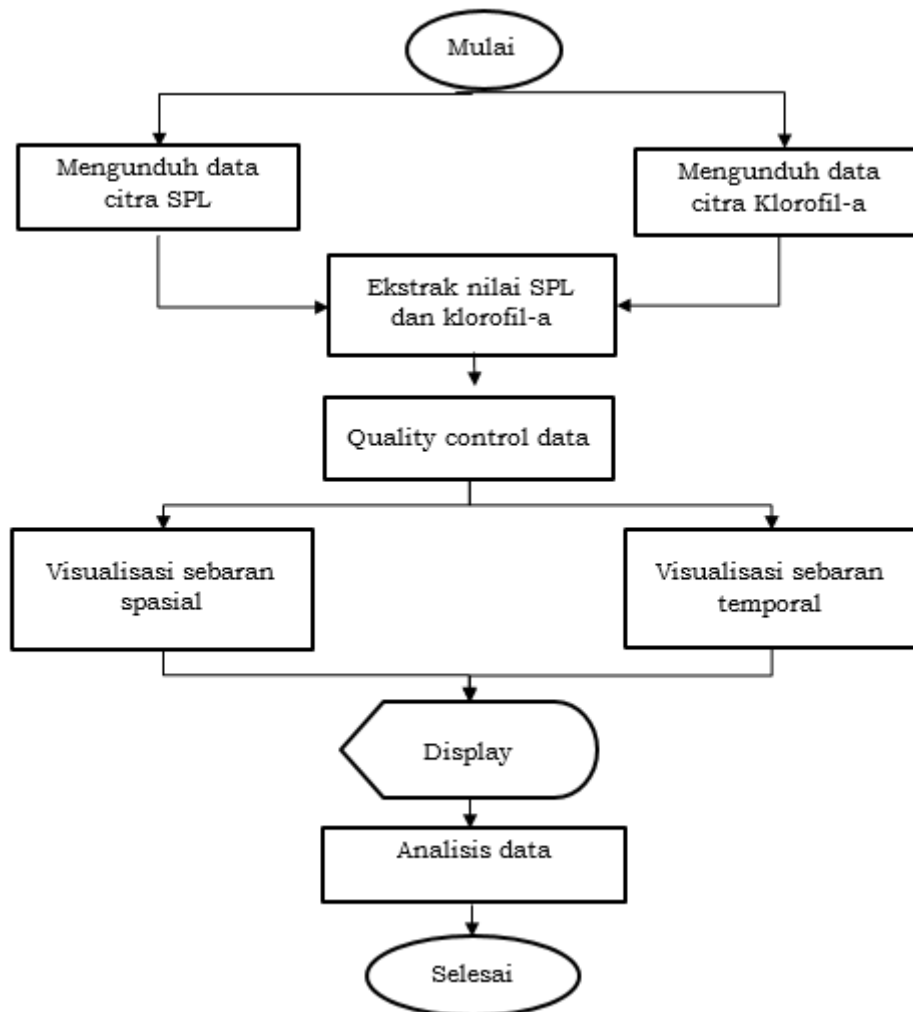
Mulai

Mengunduh data citra SPL

Mengunduh data citra Klorofil-a

Ekstrak nilai SPL dan klorofil-a

Quality control data

Visualisasi sebaran spasial

Visualisasi sebaran temporal

Display

Analisis data

Selesai